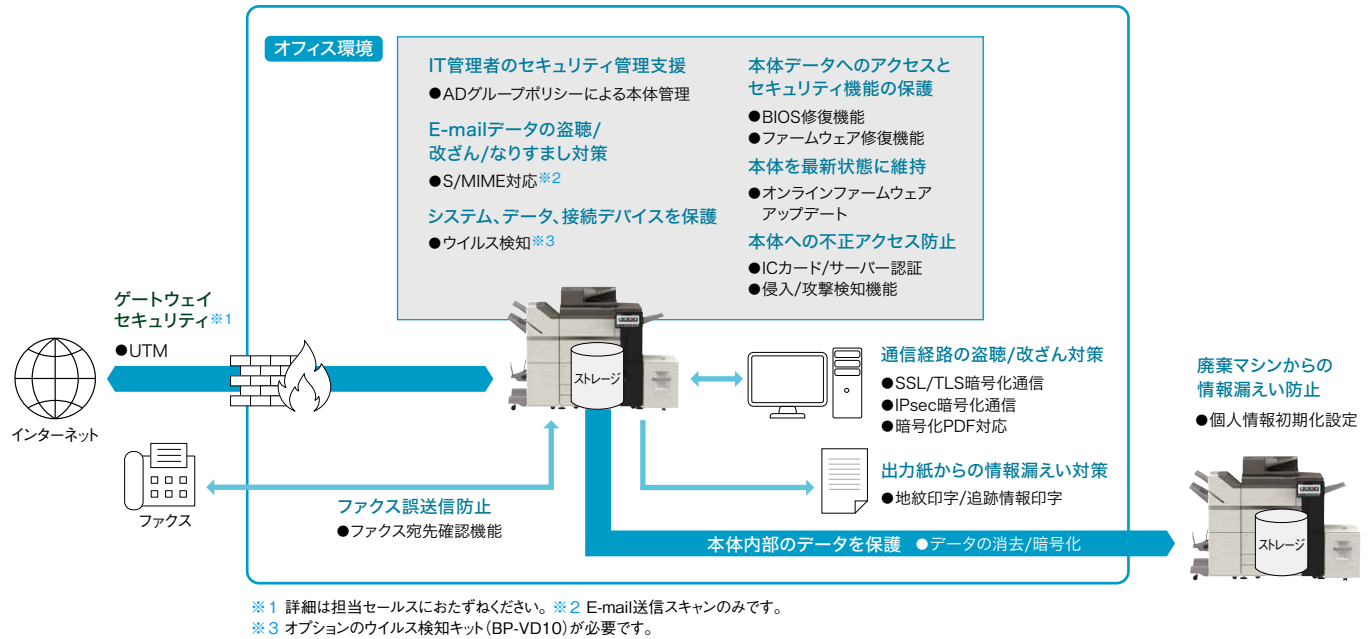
オフィス環境

IT管理者のセキュリティ管理支援
●ADグループポリシーによる本体管理

E-mailデータの盗聴/改ざん/なりすまし対策
●S/MIME対応※2

システム、データ、接続デバイスを保護
●ウイルス検知※3

本体データへのアクセスとセキュリティ機能の保護
●BIOS修復機能
●ファームウェア修復機能

本体を最新状態に維持
●オンラインファームウェアアップデート

本体への不正アクセス防止
●ICカード/サーバー認証
●侵入/攻撃検知機能

ゲートウェイセキュリティ※1
●UTM

インターネット

ストレージ

通信経路の盗聴/改ざん対策
●SSL/TLS暗号化通信
●IPsec暗号化通信
●暗号化PDF対応

出力紙からの情報漏えい対策
●地紋印字/追跡情報印字

ファクス

ファクス誤送信防止
●ファクス宛先確認機能

本体内部のデータを保護 ●データの消去/暗号化

廃棄マシンからの情報漏えい防止
●個人情報初期化設定

ストレージ

※1 詳細は担当セールスにおたずねください。※2 E-mail送信スキャンのみです。
※3 オプションのウイルス検知キット(BP-VD10)が必要です。